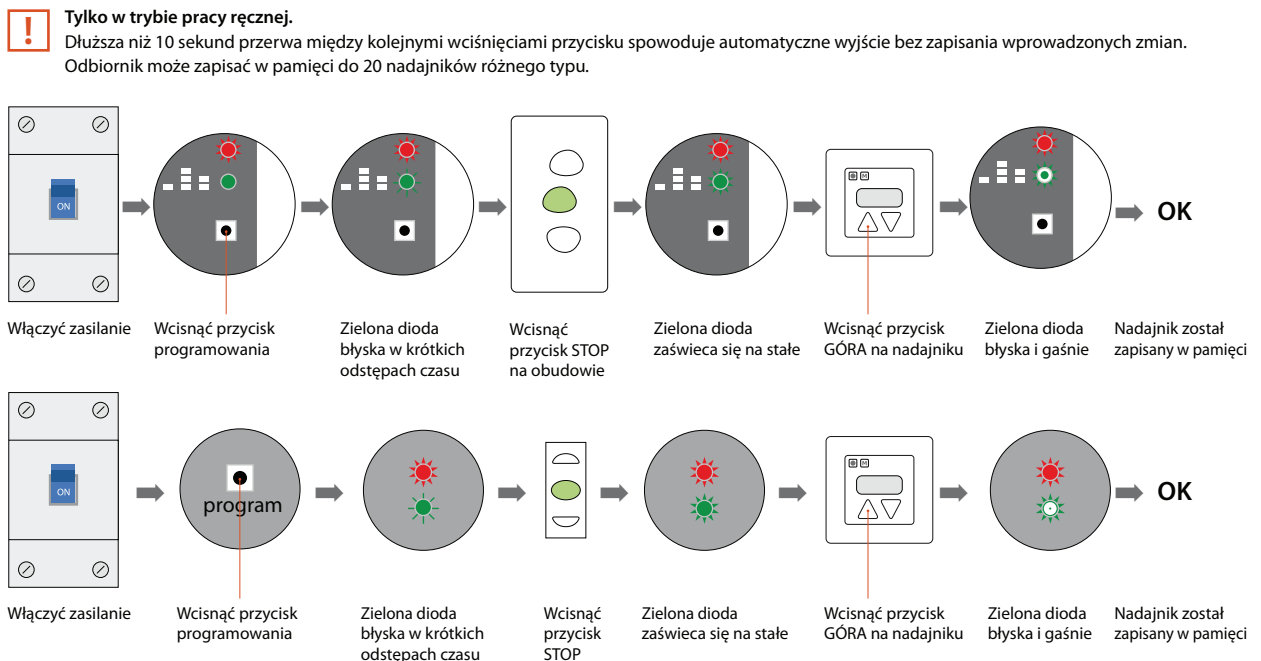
!

**Tylko w trybie pracy ręcznej.**
Dłuższa niż 10 sekund przerwa między kolejnymi wciśnięciami przycisku spowoduje automatyczne wyjście bez zapisania wprowadzonych zmian.
Odbiornik może zapisać w pamięci do 20 nadajników różnego typu.

ON

OK

Włączyć zasilanie

Wcisnąć przycisk programowania

Zielona dioda błyska w krótkich odstępach czasu

Wcisnąć przycisk STOP na obudowie

Zielona dioda zaświeca się na stałe

Wcisnąć przycisk GÓRA na nadajniku

Zielona dioda błyska i gaśnie

Nadajnik został zapisany w pamięci

ON

program

OK

Włączyć zasilanie

Wcisnąć przycisk programowania

Zielona dioda błyska w krótkich odstępach czasu

Wcisnąć przycisk STOP

Zielona dioda zaświeca się na stałe

Wcisnąć przycisk GÓRA na nadajniku

Zielona dioda błyska i gaśnie

Nadajnik został zapisany w pamięci